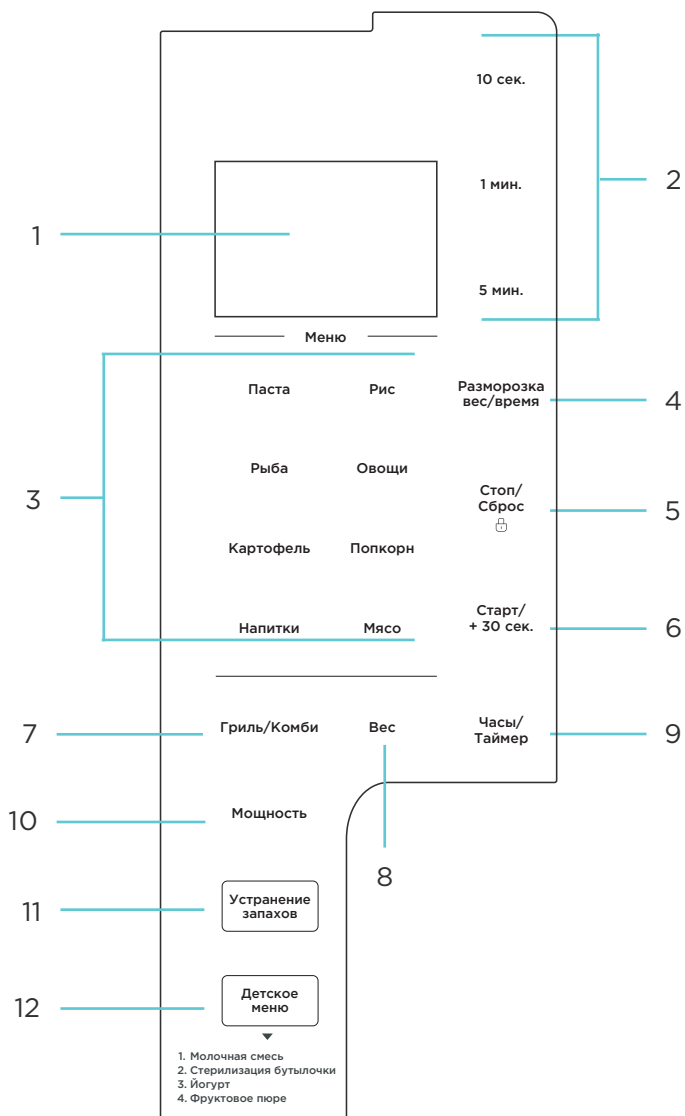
10 сек.

1 мин.

5 мин.

2

1

Меню

Паста

Рис

Разморозка вес/время

4

3

Рыба

Овощи

Стоп/ Сброс

5

Картофель

Попкорн

Напитки

Мясо

Старт/ + 30 сек.

6

7

Гриль/Комби

Вес

Часы/ Таймер

9

10

Мощность

8

11

Устранение запахов

12

Детское меню

1. Молочная смесь
2. Стерилизация бутылочки
3. Йогурт
4. Фруктовое пюре